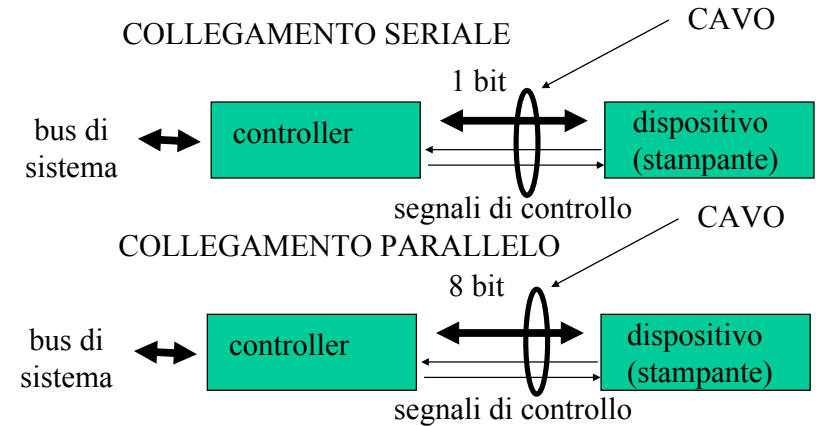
COLLEGAMENTO SERIALE

CAVO

1 bit

bus di sistema

controller

dispositivo (stampante)

segnali di controllo

COLLEGAMENTO PARALLELO

CAVO

8 bit

bus di sistema

controller

dispositivo (stampante)

segnali di controllo